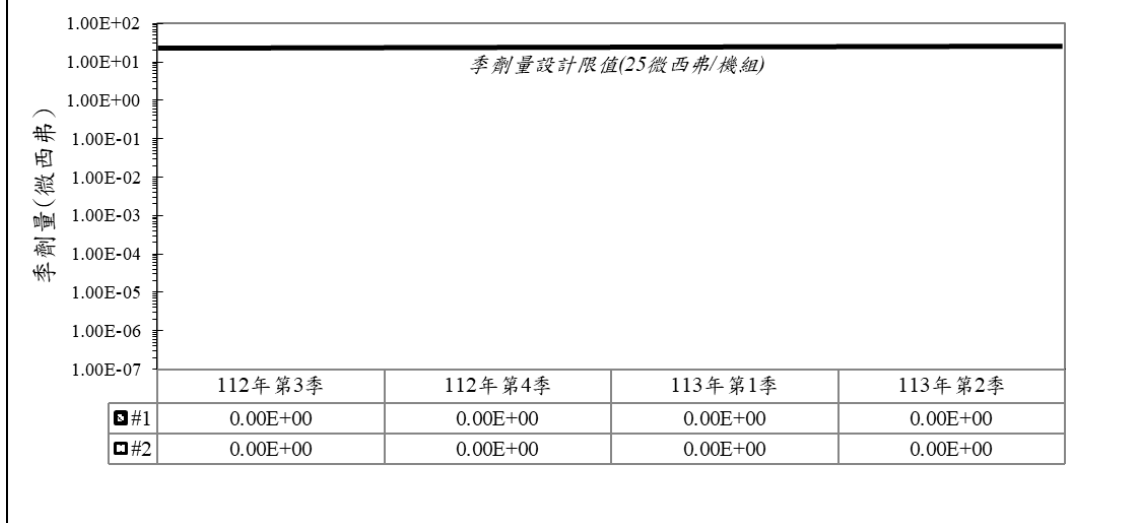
1.00E+02
1.00E+01
1.00E+00
1.00E-01
1.00E-02
1.00E-03
1.00E-04
1.00E-05
1.00E-06
1.00E-07

季劑量(微西弗)

季劑量設計限值(25微西弗/機組)

| | 112年第3季 | 112年第4季 | 113年第1季 | 113年第2季 |
|---|---|---|---|---|
| #1 | 0.00E+00 | 0.00E+00 | 0.00E+00 | 0.00E+00 |
| #2 | 0.00E+00 | 0.00E+00 | 0.00E+00 | 0.00E+00 |